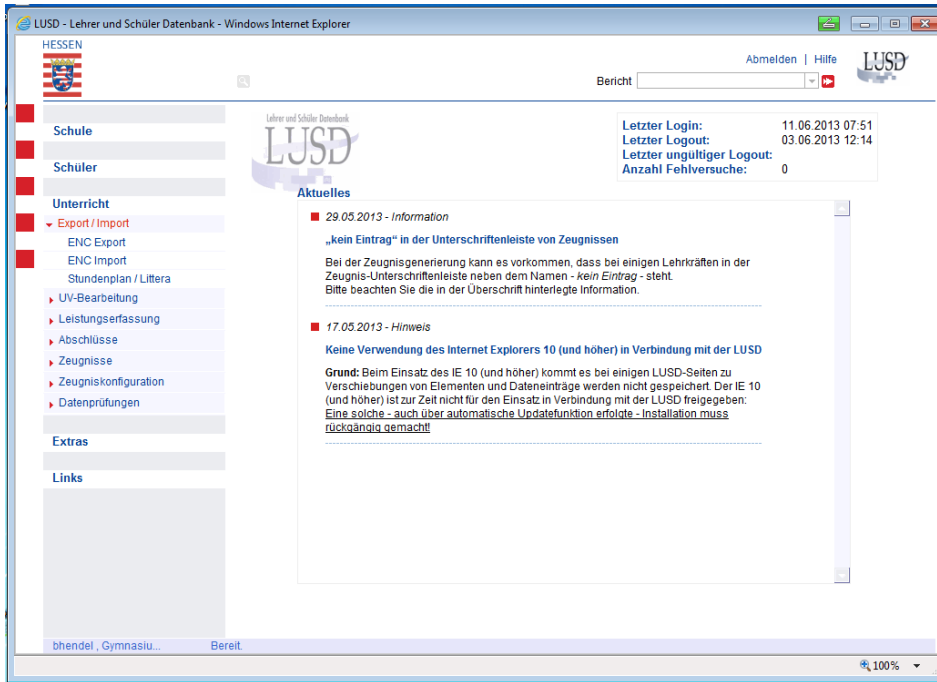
LUSD - Lehrer und Schüler Datenbank - Windows Internet Explorer

HESSEN

Abmelden | Hilfe

LUSD

Bericht

Schule

Schüler

Unterricht

Export / Import

ENC Export

ENC Import

Stundenplan / Littera

UV-Bearbeitung

Leistungserfassung

Abschlüsse

Zeugnisse

Zeugniskonfiguration

Datenprüfungen

Extras

Links

Lehrer und Schüler Datenbank
LUSD

| | |
|---|---|
| Letzter Login: | 11.06.2013 07:51 |
| Letzter Logout: | 03.06.2013 12:14 |
| Letzter ungültiger Logout: | |
| Anzahl Fehlversuche: | 0 |

Aktuelles

29.05.2013 - Information

„kein Eintrag“ in der Unterschriftenleiste von Zeugnissen

Bei der Zeugnisgenerierung kann es vorkommen, dass bei einigen Lehrkräften in der Zeugnis-Unterschriftenleiste neben dem Namen - kein Eintrag - steht.
Bitte beachten Sie die in der Überschrift hinterlegte Information.

17.05.2013 - Hinweis

Keine Verwendung des Internet Explorers 10 (und höher) in Verbindung mit der LUSD

Grund: Beim Einsatz des IE 10 (und höher) kommt es bei einigen LUSD-Seiten zu Verschiebungen von Elementen und Dateneinträge werden nicht gespeichert. Der IE 10 (und höher) ist zur Zeit nicht für den Einsatz in Verbindung mit der LUSD freigegeben:
Eine solche - auch über automatische Updatefunktion erfolgte - Installation muss rückgängig gemacht!

bhendel , Gymnasiu... Bereit.

100%